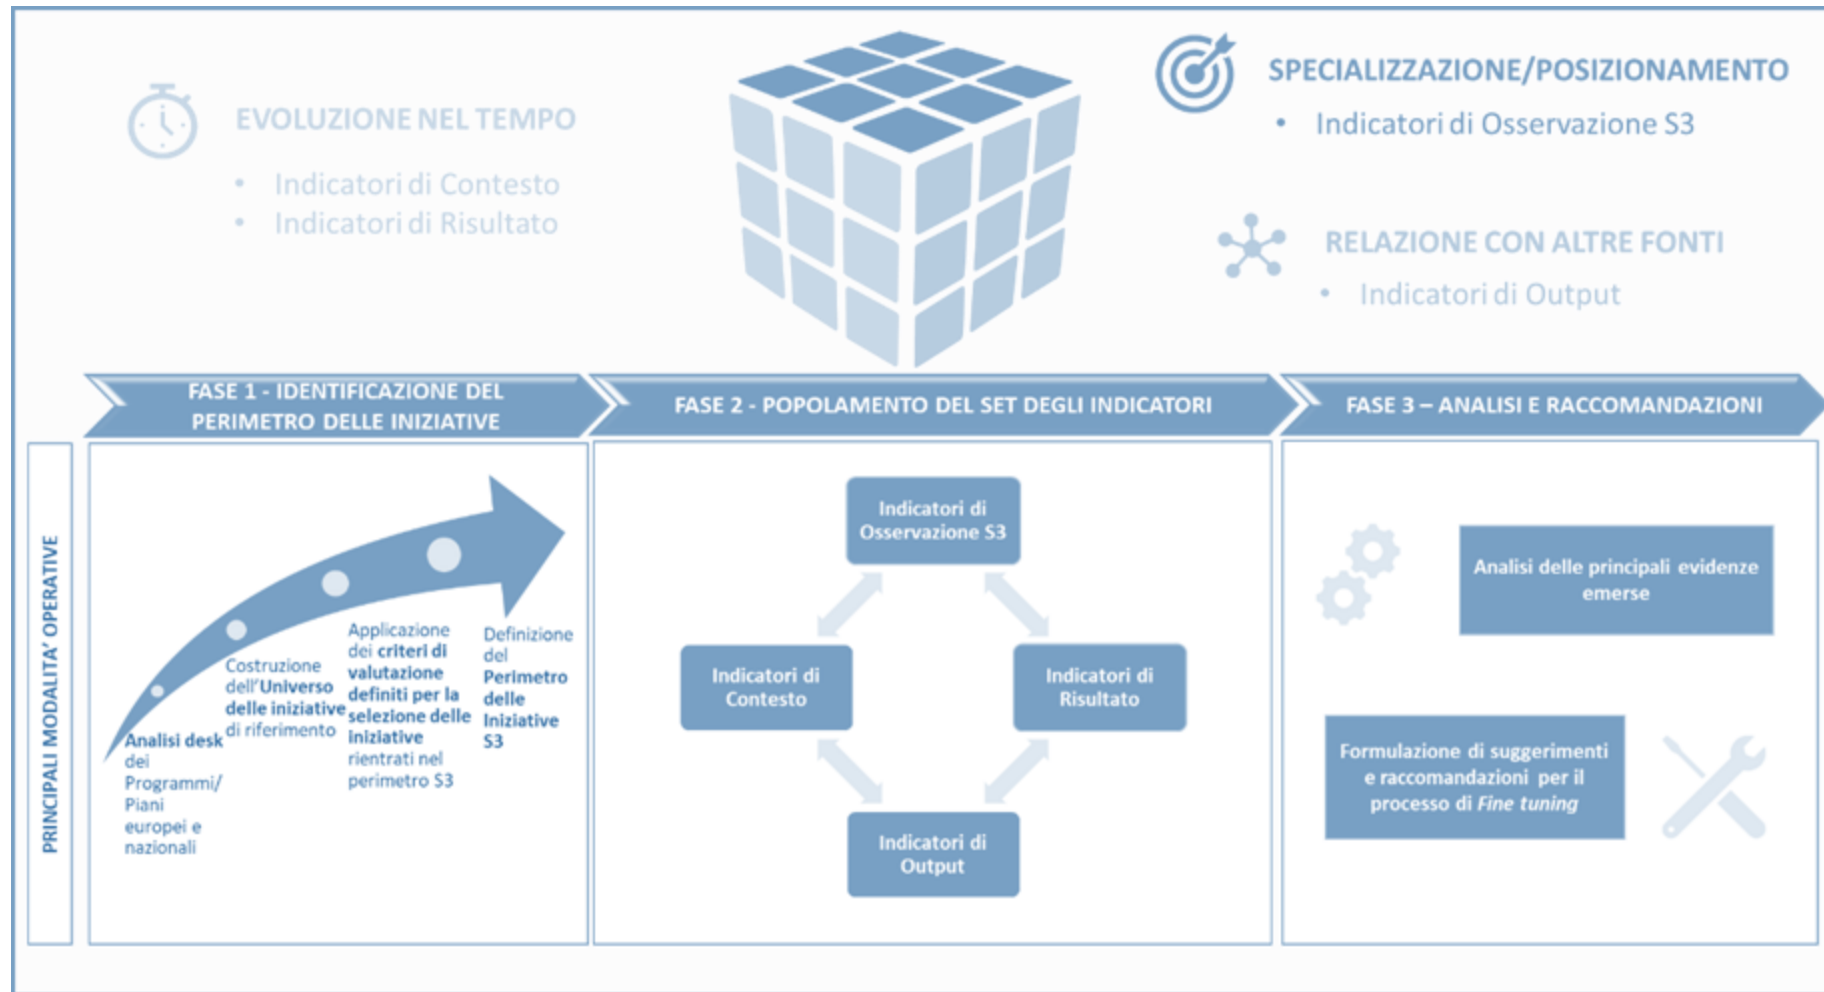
EVOLUZIONE NEL TEMPO

• Indicatori di Contesto
• Indicatori di Risultato

SPECIALIZZAZIONE/POSIZIONAMENTO

• Indicatori di Osservazione S3

RELAZIONE CON ALTRE FONTI

• Indicatori di Output

FASE 1 - IDENTIFICAZIONE DEL PERIMETRO DELLE INIZIATIVE

FASE 2 - POPOLAMENTO DEL SET DEGLI INDICATORI

FASE 3 – ANALISI E RACCOMANDAZIONI

PRINCIPALI MODALITA' OPERATIVE

Analisi desk dei Programmi/ Piani europei e nazionali

Costruzione dell'Universo delle iniziative di riferimento

Applicazione dei criteri di valutazione definiti per la selezione delle iniziative rientrati nel perimetro S3

Definizione del Perimetro delle Iniziative S3

Indicatori di Osservazione S3

Indicatori di Contesto

Indicatori di Risultato

Indicatori di Output

Analisi delle principali evidenze emerse

Formulazione di suggerimenti e raccomandazioni per il processo di *Fine tuning*